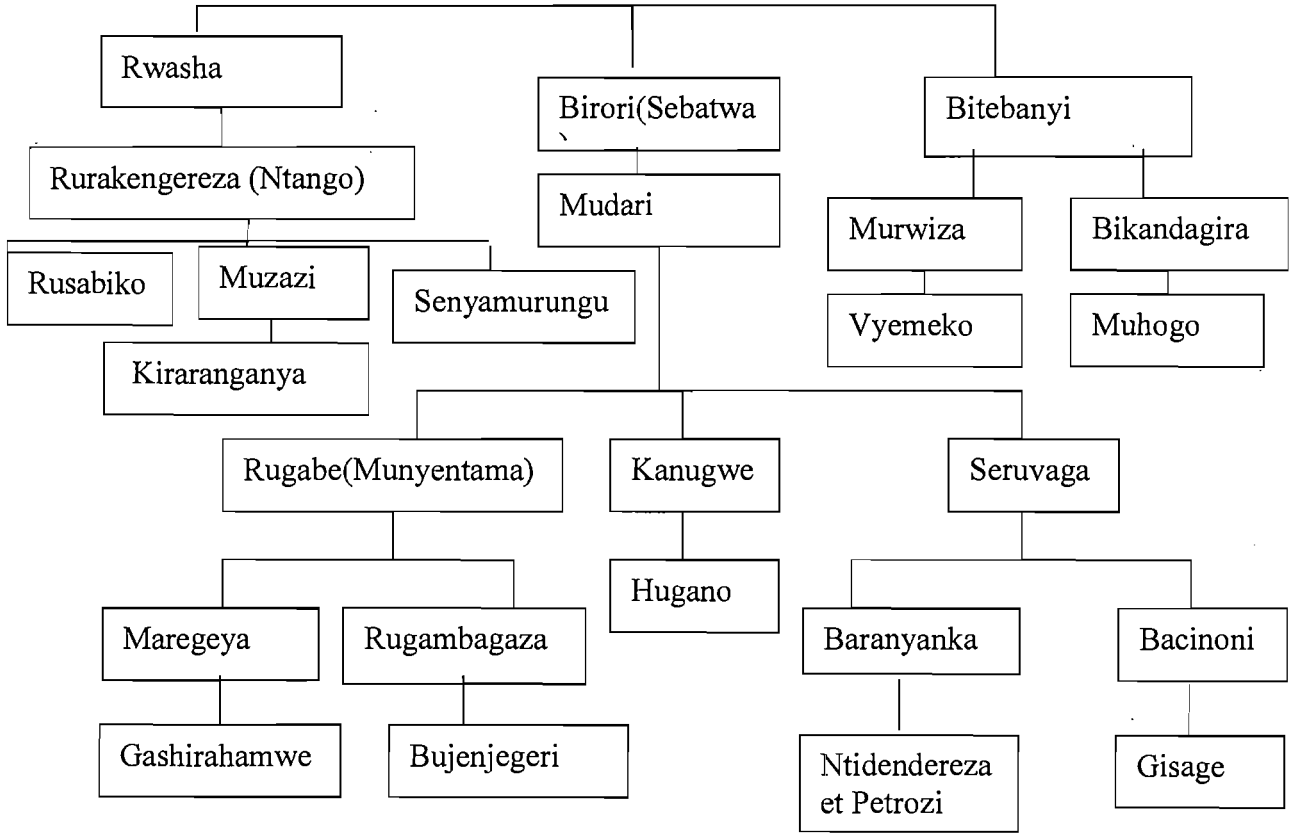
Rwasha

Birori(Sebatwa

Bitebanyi

Rurakengereza (Ntango)

Mudari

Murwiza

Bikandagira

Rusabiko

Muzazi

Senyamurungu

Vyemeko

Muhogo

Kiraranganya

Rugabe(Munyentama)

Kanugwe

Seruvaga

Hugano

Maregeya

Rugambagaza

Baranyanka

Bacinoni

Gashirahamwe

Bujenjegeri

Ntidendereza et Petrozi

Gisage